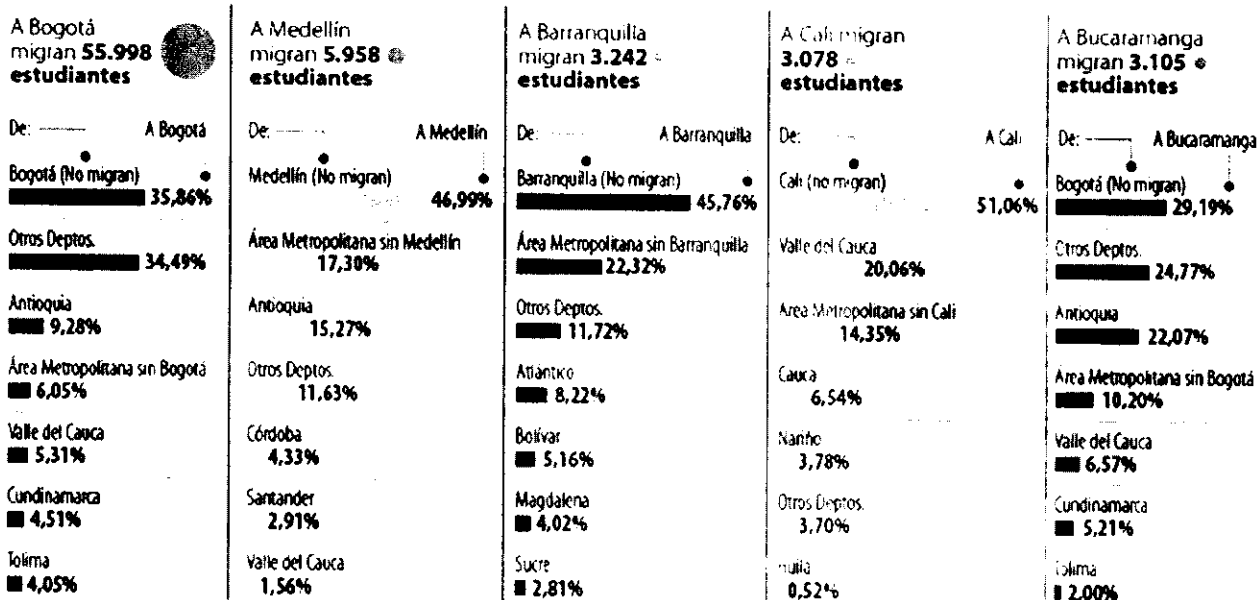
A Bogotá migran 55.998 estudiantes

De: A Bogotá

Bogotá (No migran) 35,86%

Otros Deptos. 34,49%

Antioquia 9,28%

Área Metropolitana sin Bogotá 6,05%

Valle del Cauca 5,31%

Cundinamarca 4,51%

Tolima 4,05%

A Medellín migran 5.958 estudiantes

De: A Medellín

Medellín (No migran) 46,99%

Área Metropolitana sin Medellín 17,30%

Antioquia 15,27%

Otros Deptos. 11,63%

Córdoba 4,33%

Santander 2,91%

Valle del Cauca 1,56%

A Barranquilla migran 3.242 estudiantes

De: A Barranquilla

Barranquilla (No migran) 45,76%

Área Metropolitana sin Barranquilla 22,32%

Otros Deptos. 11,72%

Atlántico 8,22%

Bolívar 5,16%

Magdalena 4,02%

Sucre 2,81%

A Cali migran 3.078 estudiantes

De: A Cali

Cali (no migran) 51,06%

Valle del Cauca 20,06%

Área Metropolitana sin Cali 14,35%

Cauca 6,54%

Nariño 3,78%

Otros Deptos. 3,70%

Huila 0,52%

A Bucaramanga migran 3.105 estudiantes

De: A Bucaramanga

Bogotá (No migran) 29,19%

Otros Deptos. 24,77%

Antioquia 22,07%

Área Metropolitana sin Bogotá 10,20%

Valle del Cauca 6,57%

Cundinamarca 5,21%

Tolima 2,00%